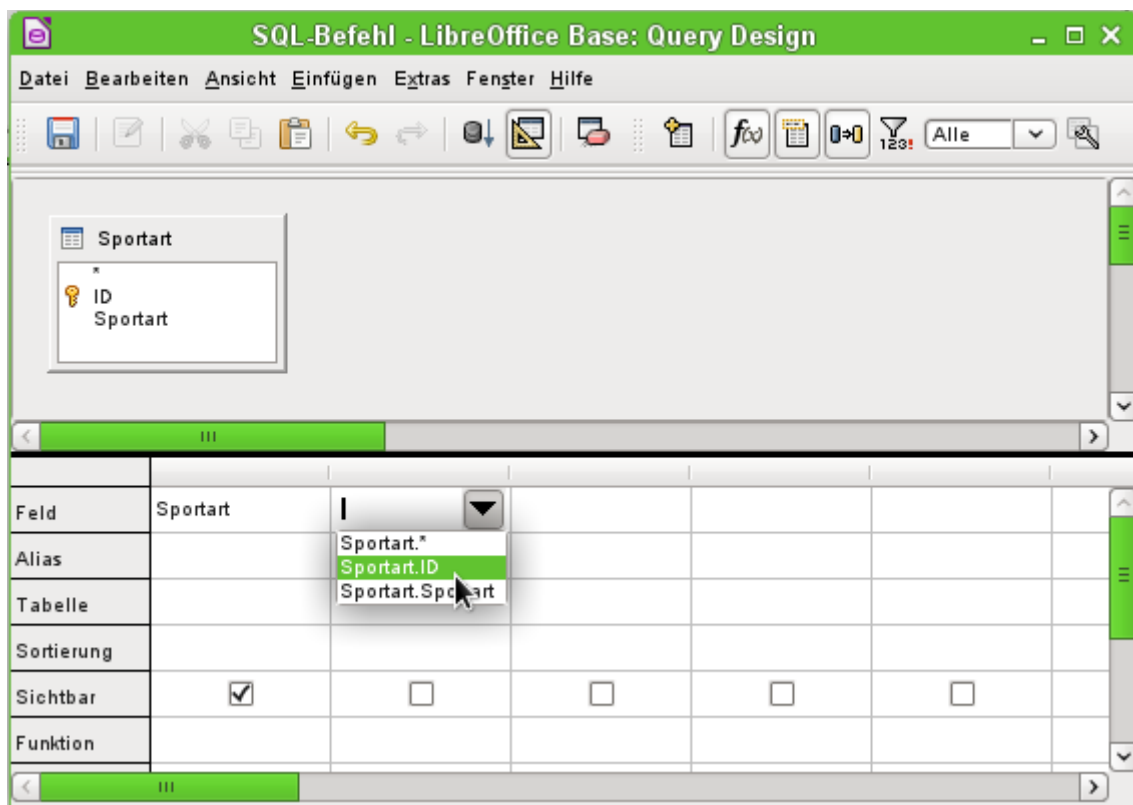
SQL-Befehl - LibreOffice Base: Query Design

Datei Bearbeiten Ansicht Einfügen Extras Fenster Hilfe

Alle

Sportart
*
ID
Sportart

| | | | | | |
|---|---|---|---|---|---|
| Feld | Sportart | | | | |
| Alias | | | | | |
| Tabelle | | | | | |
| Sortierung | | | | | |
| Sichtbar | ☑ | ☐ | ☐ | ☐ | ☐ |
| Funktion | | | | | |

Sportart.*
Sportart.ID
Sportart.Sp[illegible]rt